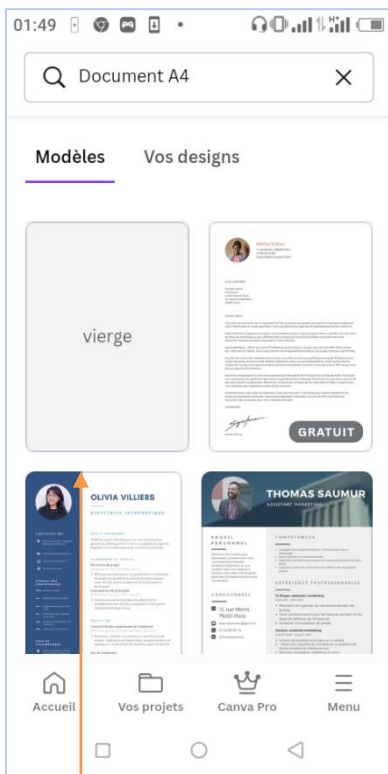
01:49

Document A4

Modèles

Vos designs

vierge

GRATUIT

OLIVIA VILLIERS

DIRECTRICE INFORMATIQUE

THOMAS SAUMUR

ASSISTANT MARKETING

PROFIL PERSONNEL

COORDONNÉES

COMPÉTENCES

EXPÉRIENCE PROFESSIONNELLE

Accueil

Vos projets

Canva Pro

Menu